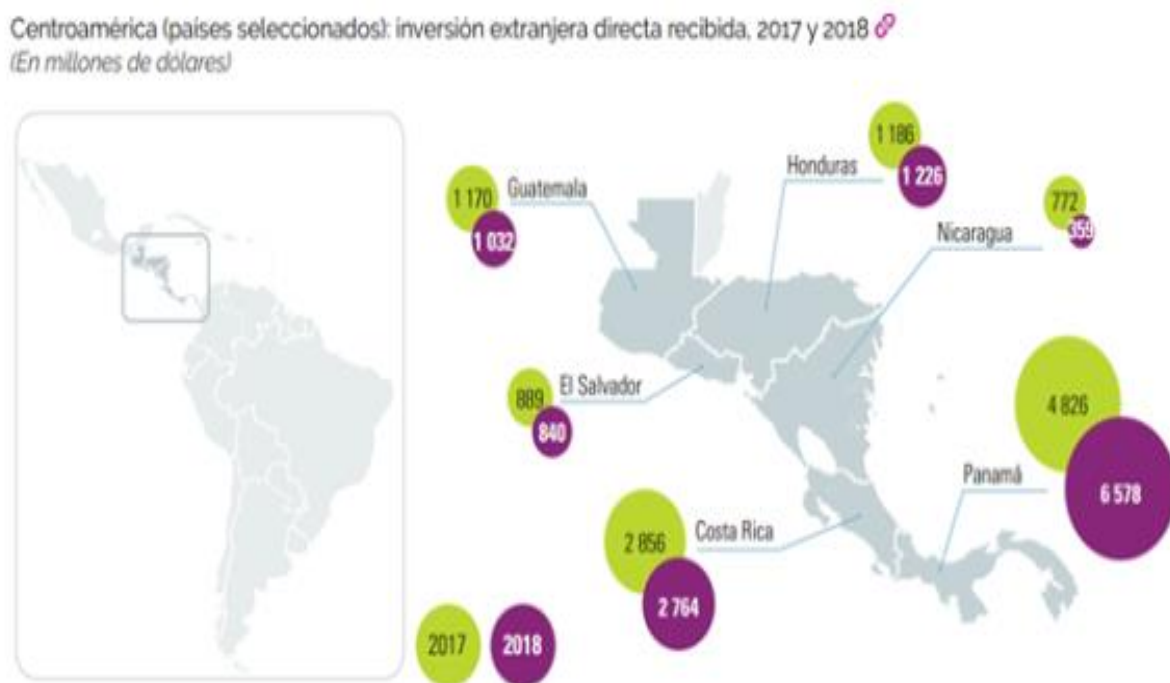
Centroamérica (países seleccionados): inversión extranjera directa recibida, 2017 y 2018
(En millones de dólares)

1 170
Guatemala
1 032

1 186
Honduras
1 226

772
Nicaragua
359

889
El Salvador
840

4 826
Panamá
6 578

2 856
Costa Rica
2 764

2017
2018